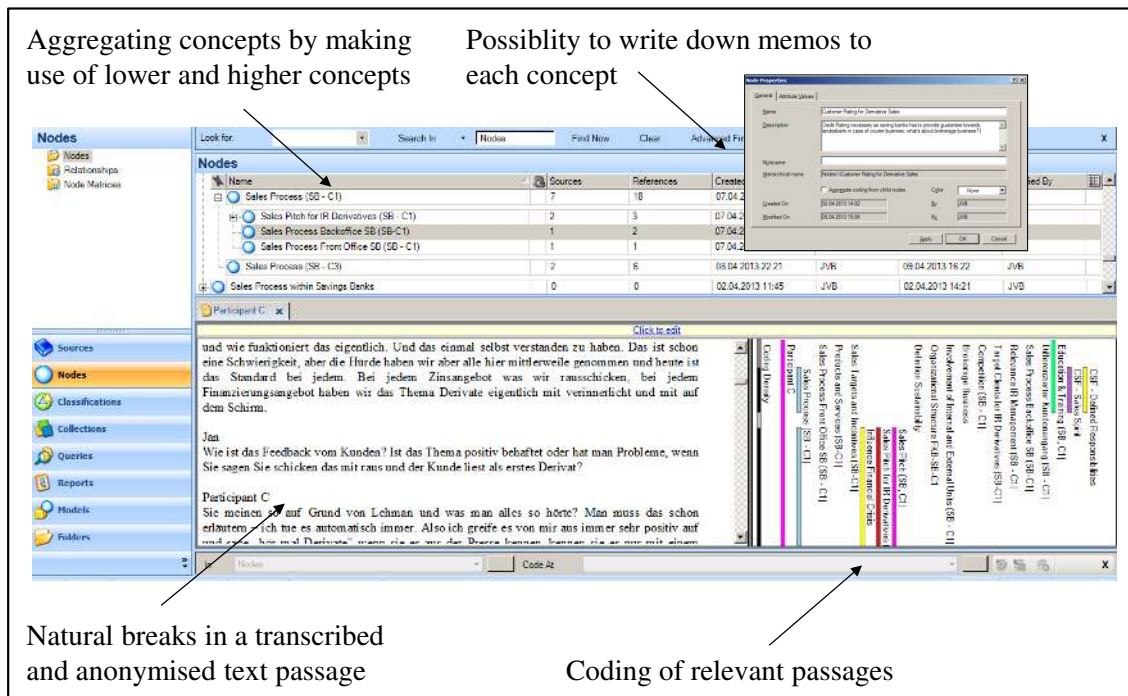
Aggregating concepts by making use of lower and higher concepts

Possiblity to write down memos to each concept

Node Properties

General | Attribute Values

Name: Customer Rating for Derivative Sales

Description: Credit Rating necessary as saving banks has to provide guarantee towards landesbank in case of counter business; what's about brokerage business?

Nickname

Hierarchical name: Nodes\\Customer Rating for Derivative Sales

Aggregate coding from child nodes

Color: None

Created On: 02.04.2013 14:02 By: JVB

Modified On: 05.04.2013 15:06 By: JVB

Apply | OK | Cancel

Nodes

Nodes
Relationships
Node Matrices

Look for: | Search In | Nodes | Find Now | Clear | Advanced Fi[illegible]

Nodes

| Name | Sources | References | Created | | | ied By |
|---|---|---|---|---|---|---|
| Sales Process (SB - C1) | 7 | 18 | 07.04.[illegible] | | | |
| Sales Pitch for IR Derivatives (SB - C1) | 2 | 3 | 07.04.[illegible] | | | |
| Sales Process Backoffice SB (SB-C1) | 1 | 2 | 07.04.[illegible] | | | |
| Sales Process Front Office SB (SB - C1) | 1 | 1 | 07.04.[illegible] | | | |
| Sales Process (SB - C3) | 2 | 6 | 08.04.2013 22:21 | JVB | 09.04.2013 16:22 | JVB |
| Sales Process within Savings Banks | 0 | 0 | 02.04.2013 11:45 | JVB | 02.04.2013 14:21 | JVB |

Participant C

Click to edit

und wie funktioniert das eigentlich. Und das einmal selbst verstanden zu haben. Das ist schon eine Schwierigkeit, aber die Hürde haben wir aber alle hier mittlerweile genommen und heute ist das Standard bei jedem. Bei jedem Zinsangebot was wir rausschicken, bei jedem Finanzierungsangebot haben wir das Thema Derivate eigentlich mit verinnerlicht und mit auf dem Schirm.

Jan
Wie ist das Feedback vom Kunden? Ist das Thema positiv behaftet oder hat man Probleme, wenn Sie sagen Sie schicken das mit raus und der Kunde liest als erstes Derivat?

Participant C
Sie meinen so auf Grund von Lehman und was man alles so hörte? Man muss das schon erläutern - ich tue es automatisch immer. Also ich greife es von mir aus immer sehr positiv auf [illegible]

Coding Density
Participant C
Sales Process (SB - C1)
Sales Process Front Office SB (SB - C1)
Products and Services (SB - C1)
Sales Targets and Incentives (SB-C1)
Influence Finance Crisis
Sales Pitch for IR Derivatives
Sales Pilot (SB_C1)
Definition Sustainability
Organizational Structure FrB-SB-C1
Involvement of Internal and External Units (SB - C1)
Brokerage Business
Competition (SB - C1)
Target Clients for IR Derivatives (SB-C1)
Relevance IR Management (SB - C1)
Sales Process Backoffice SB (SB-C1)
Differentiation Kundenbetreuung (SB - C1)
Education & Training SB (SB - C1)
CSF - Sales Staff
CSF - Defined Responsibilities

Sources
Nodes
Classifications
Collections
Queries
Reports
Models
Folders

In | Nodes | Code At

Natural breaks in a transcribed and anonymised text passage

Coding of relevant passages